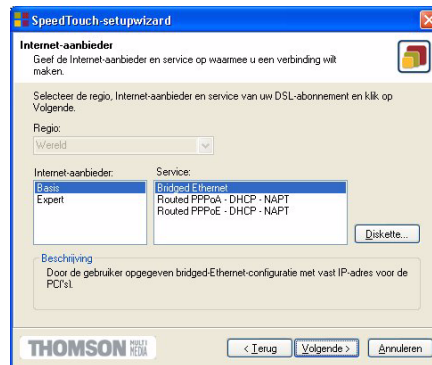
SpeedTouch-setupwizard

Internet-aanbieder

Geef de Internet-aanbieder en service op waarmee u een verbinding wilt maken.

Selecteer de regio, Internet-aanbieder en service van uw DSL-abonnement en klik op Volgende.

Regio:

Wereld

Internet-aanbieder:

Basis
Expert

Service:

Bridged Ethernet
Routed PPPoA - DHCP - NAPT
Routed PPPoE - DHCP - NAPT

Diskette...

Beschrijving

Door de gebruiker opgegeven bridged-Ethernet-configuratie met vast IP-adres voor de PC's).

THOMSON MULTI MEDIA

< Terug

Volgende >

Annuleren